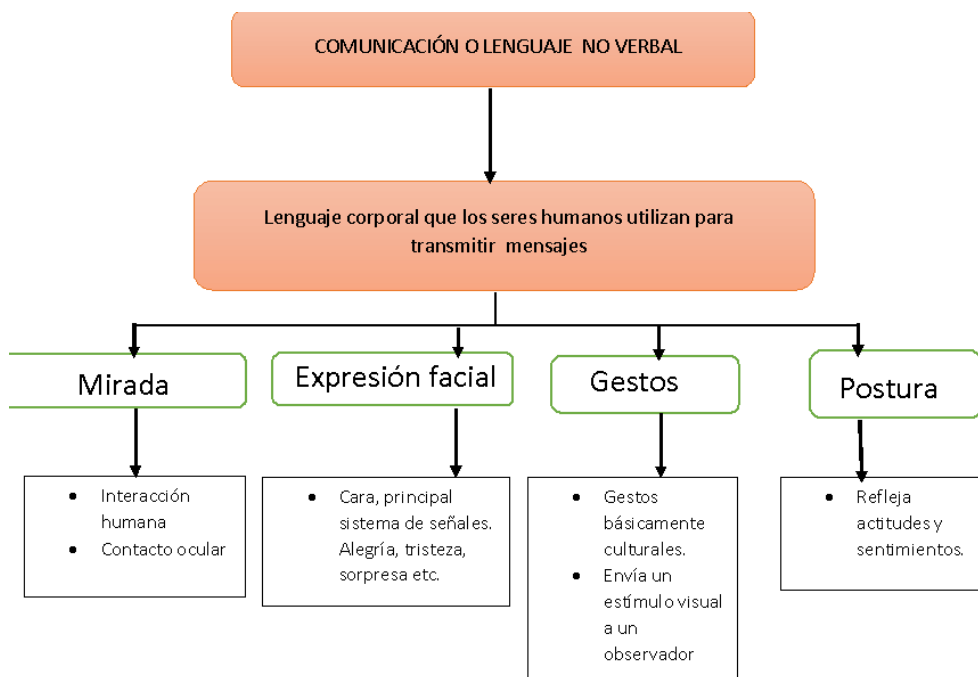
COMUNICACIÓN O LENGUAJE NO VERBAL

Lenguaje corporal que los seres humanos utilizan para transmitir mensajes

Mirada

- Interacción humana
- Contacto ocular

Expresión facial

- Cara, principal sistema de señales. Alegría, tristeza, sorpresa etc.

Gestos

- Gestos básicamente culturales.
- Envía un estímulo visual a un observador

Postura

- Refleja actitudes y sentimientos.